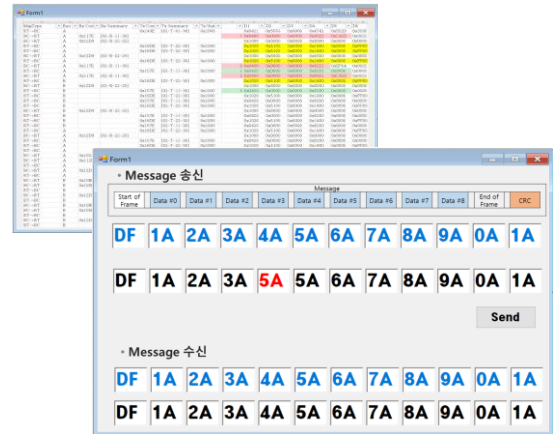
Form1

Form1

• Message 송신

Message

| Start of Frame | Data #0 | Data #1 | Data #2 | Data #3 | Data #4 | Data #5 | Data #6 | Data #7 | Data #8 | End of Frame | CRC |
|---|---|---|---|---|---|---|---|---|---|---|---|
| DF | 1A | 2A | 3A | 4A | 5A | 6A | 7A | 8A | 9A | 0A | 1A |
| DF | 1A | 2A | 3A | 5A | 5A | 6A | 7A | 8A | 9A | 0A | 1A |

Send

• Message 수신

| DF | 1A | 2A | 3A | 4A | 5A | 6A | 7A | 8A | 9A | 0A | 1A |
|---|---|---|---|---|---|---|---|---|---|---|---|
| DF | 1A | 2A | 3A | 4A | 5A | 6A | 7A | 8A | 9A | 0A | 1A |